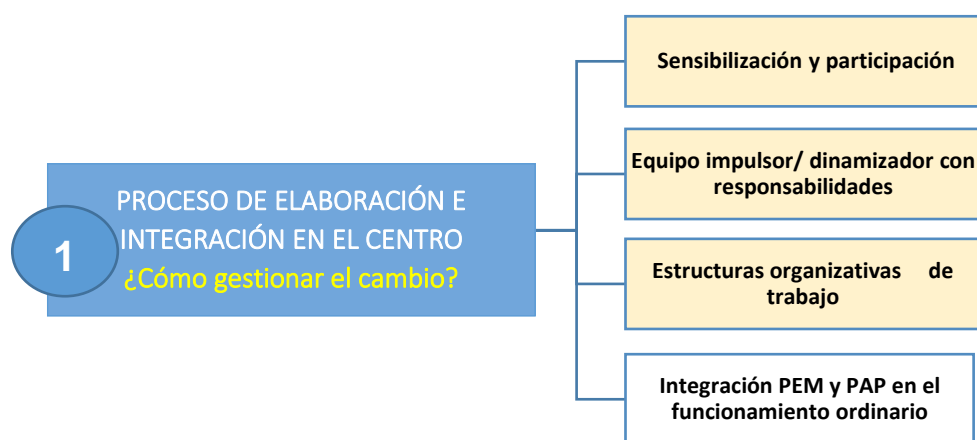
1

PROCESO DE ELABORACIÓN E INTEGRACIÓN EN EL CENTRO
¿Cómo gestionar el cambio?

Sensibilización y participación

Equipo impulsor/ dinamizador con responsabilidades

Estructuras organizativas de trabajo

Integración PEM y PAP en el funcionamiento ordinario